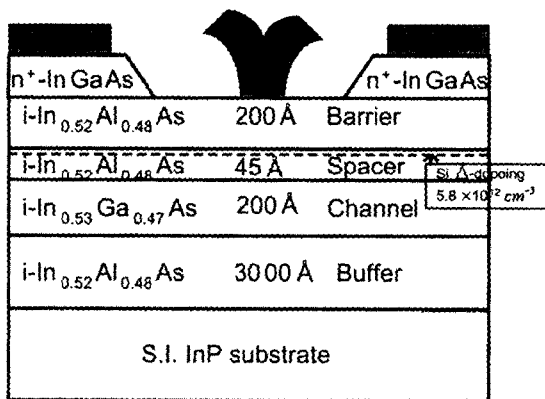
$n^+$-InGaAs

$n^+$-InGaAs

i-$In_{0.52}Al_{0.48}As$ 200 Å Barrier

i-$In_{0.52}Al_{0.48}As$ 45 Å Spacer

Si Δ-doping $5.8\times10^{12}\ cm^{-3}$

i-$In_{0.53}Ga_{0.47}As$ 200 Å Channel

i-$In_{0.52}Al_{0.48}As$ 3000 Å Buffer

S.I. InP substrate